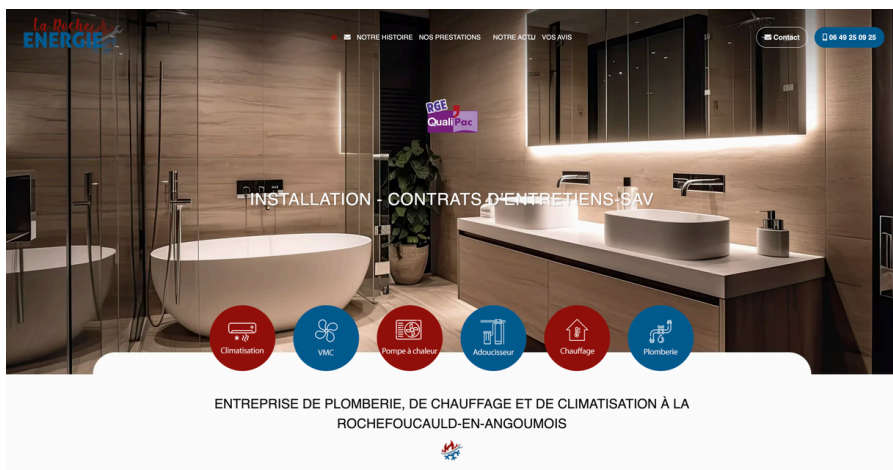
La Roche
ENERGIE

NOTRE HISTOIRE NOS PRESTATIONS NOTRE ACTU VOS AVIS

Contact

06 49 25 09 25

RGE
QualiPac

INSTALLATION - CONTRATS D'ENTRETIENS-SAV

Climatisation

VMC

Pompe à chaleur

Adoucisseur

Chauffage

Plomberie

ENTREPRISE DE PLOMBERIE, DE CHAUFFAGE ET DE CLIMATISATION À LA ROCHEFOUCAULD-EN-ANGOUMOIS